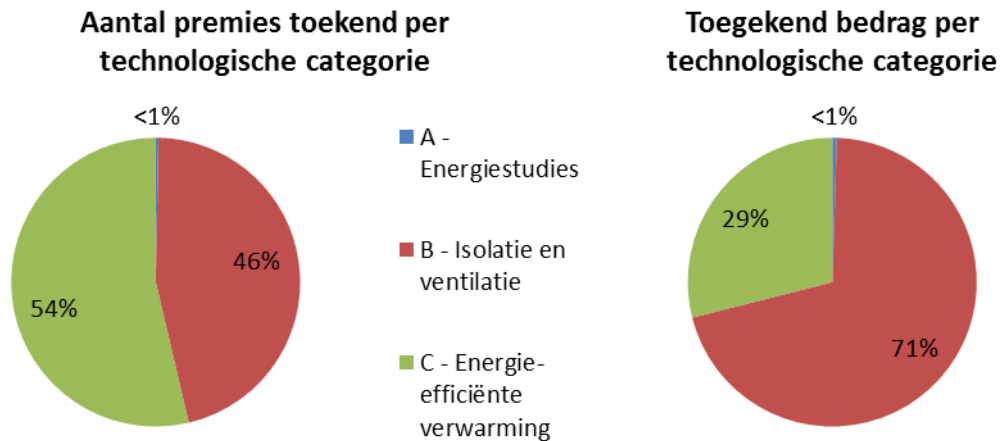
Aantal premies toekend per technologische categorie

<1%

46%

54%

A - Energiestudies

B - Isolatie en ventilatie

C - Energie-efficiënte verwarming

Toegekend bedrag per technologische categorie

<1%

29%

71%